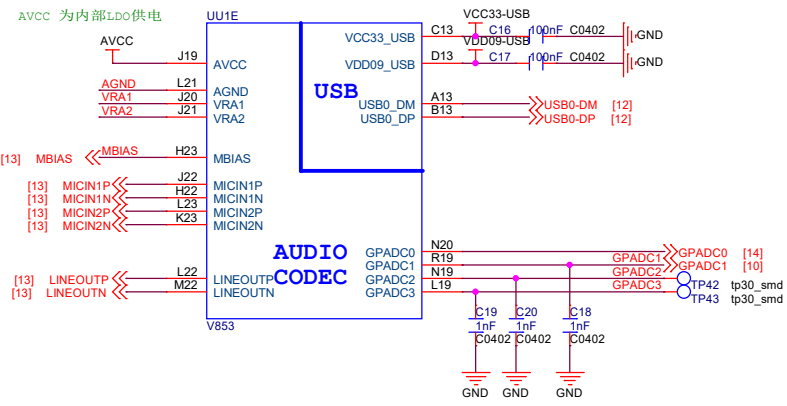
AVCC 为内部LDO供电

UU1E

AVCC
J19 AVCC
AGND L21 AGND
VRA1 J20 VRA1
VRA2 J21 VRA2
[13] MBIAS MBIAS H23 MBIAS
[13] MICIN1P J22 MICIN1P
[13] MICIN1N H22 MICIN1N
[13] MICIN2P L23 MICIN2P
[13] MICIN2N K23 MICIN2N
[13] LINEOUTP L22 LINEOUTP
[13] LINEOUTN M22 LINEOUTN
V853

USB
VCC33_USB C13
VDD09_USB D13
USB0_DM A13
USB0_DP B13

AUDIO CODEC
GPADC0 N20
GPADC1 R19
GPADC2 N19
GPADC3 L19

VCC33-USB
C16 100nF C0402 GND
VDD09-USB
C17 100nF C0402 GND
USB0-DM [12]
USB0-DP [12]
GPADC0 GPADC0 [14]
GPADC1 GPADC1 [10]
GPADC2
GPADC3
TP42 tp30_smd
TP43 tp30_smd
C19 1nF C0402
C20 1nF C0402
C18 1nF C0402
GND GND GND